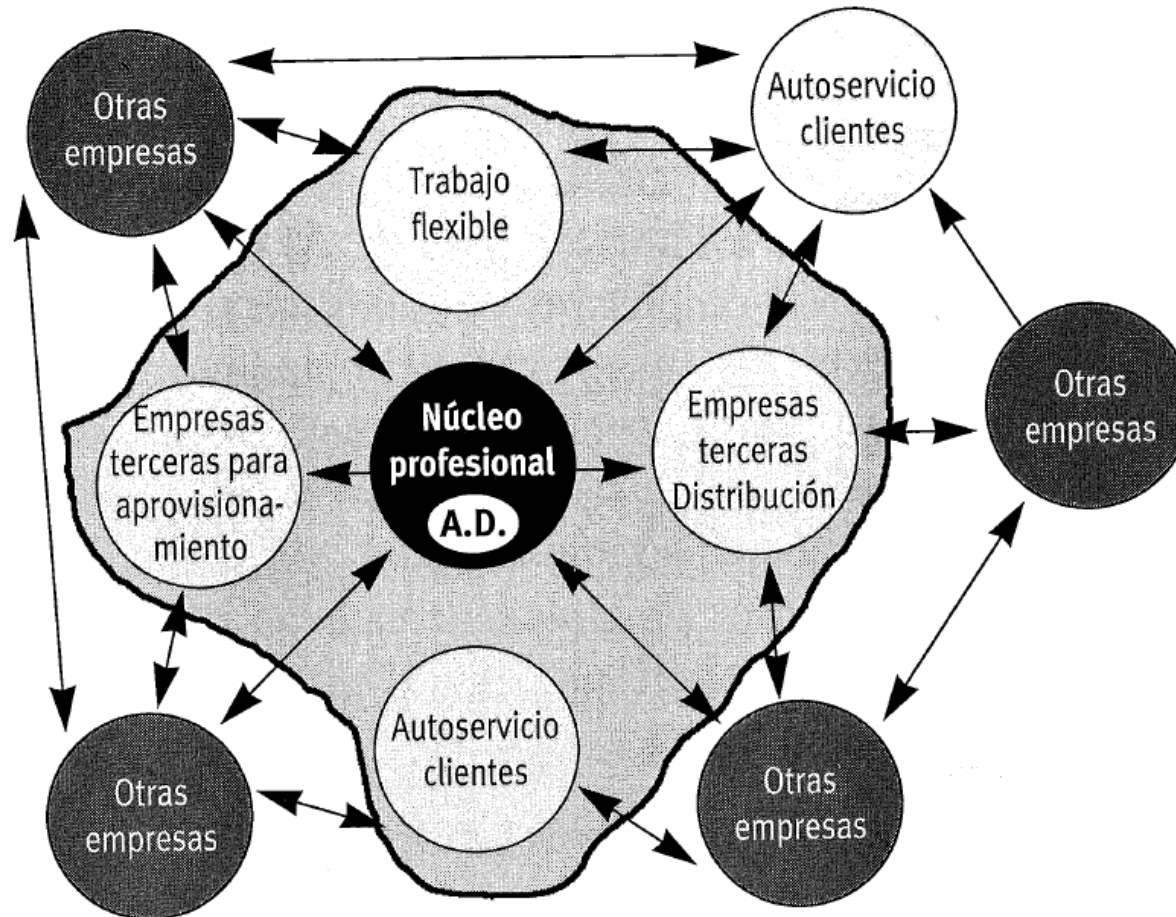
Otras empresas

Autoservicio clientes

Trabajo flexible

Otras empresas

Empresas terceras para aprovisionamiento

Núcleo profesional

A.D.

Empresas terceras Distribución

Otras empresas

Autoservicio clientes

Otras empresas